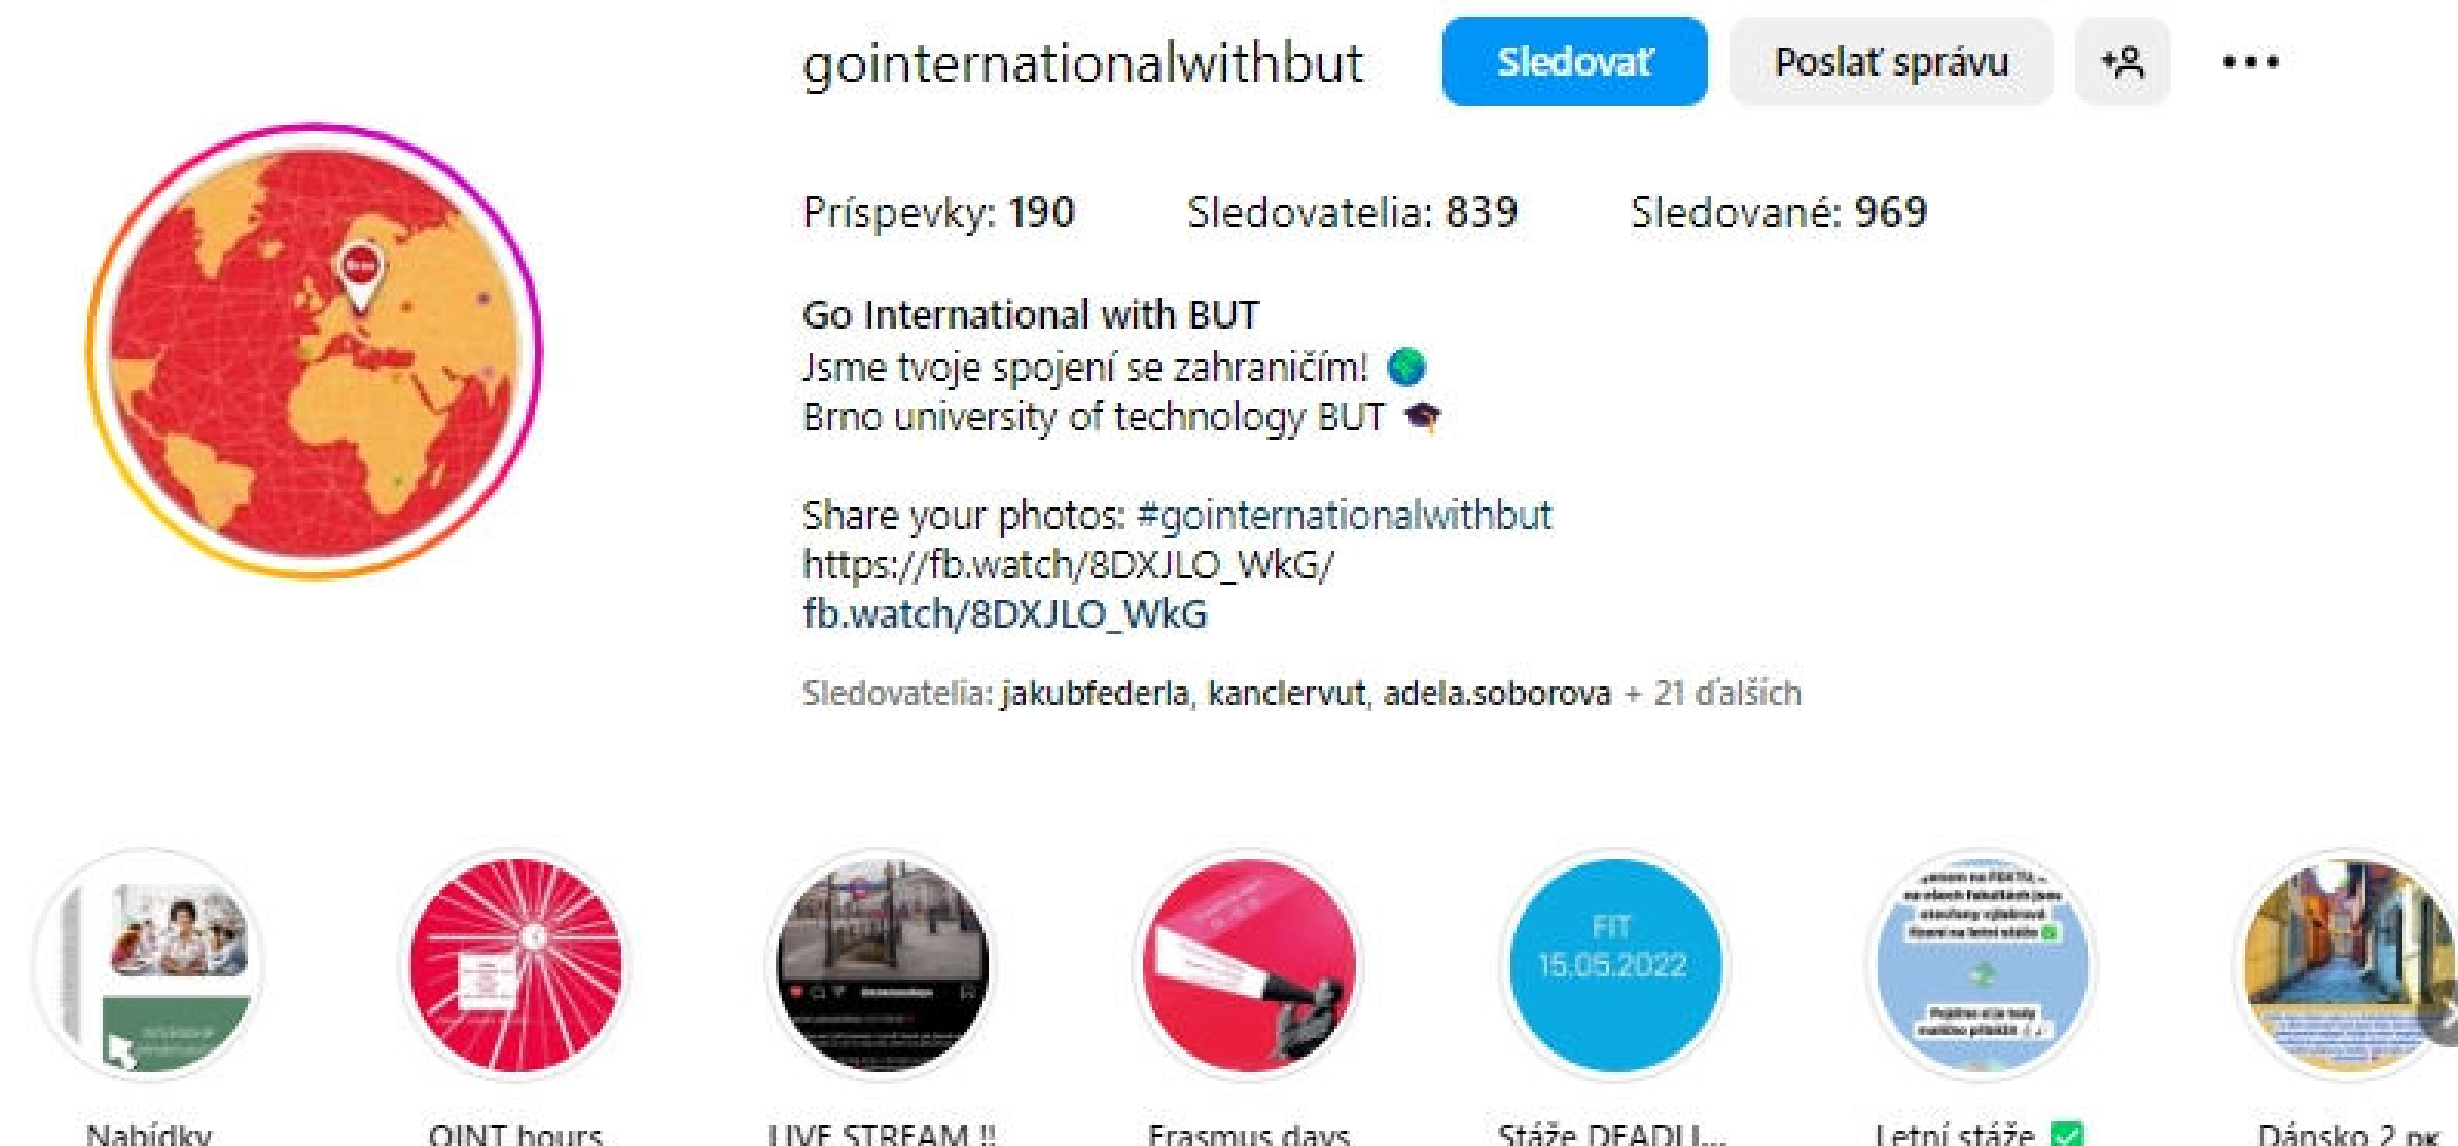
gointernationalwithbut Sledovať Poslať správu

Príspevky: 190 Sledovatelia: 839 Sledované: 969

Go International with BUT
Jsme tvoje spojení se zahraničím! 🌏
Brno university of technology BUT 🎓

Share your photos: #gointernationalwithbut
https://fb.watch/8DXJLO_WkG/
fb.watch/8DXJLO_WkG

Sledovatelia: jakubfederla, kanclervut, adela.soborova + 21 ďalších

FIT 15.05.2022

Nabídky
OINT hours
LIVE STREAM !!
Erasmus days
Stáže DEADLI...
Letní stáže ✅
Dánsko 2 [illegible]